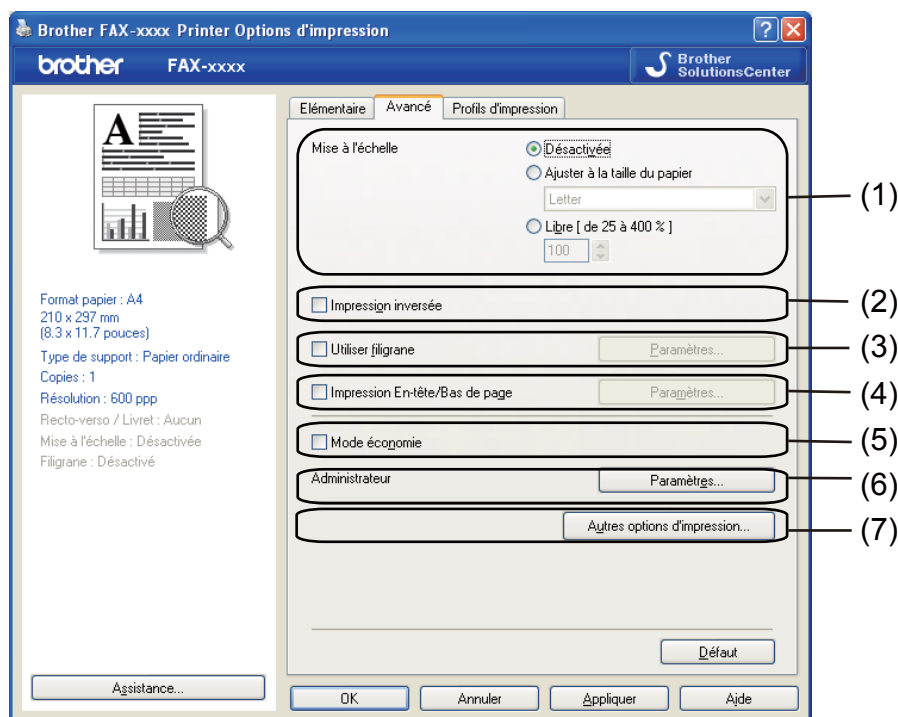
Brother FAX-xxxx Printer Options d'impression

brother FAX-xxxx

Brother SolutionsCenter

Elémentaire | Avancé | Profils d'impression

Mise à l'échelle

Désactivée

Ajuster à la taille du papier

Letter

Libre [ de 25 à 400 % ]

100

(1)

Impression inversée

(2)

Utiliser filigrane

Paramètres...

(3)

Impression En-tête/Bas de page

Paramètres...

(4)

Mode économie

(5)

Administrateur

Paramètres...

(6)

Autres options d'impression...

(7)

Défaut

Format papier : A4
210 x 297 mm
(8.3 x 11.7 pouces)
Type de support : Papier ordinaire
Copies : 1
Résolution : 600 ppp
Recto-verso / Livret : Aucun
Mise à l'échelle : Désactivée
Filigrane : Désactivé

Assistance...

OK | Annuler | Appliquer | Aide